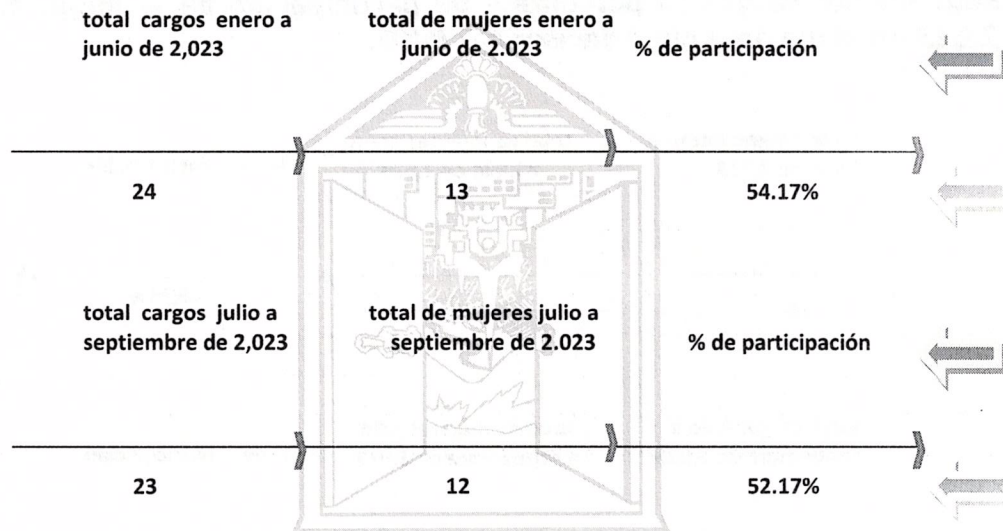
total cargos enero a junio de 2,023

total de mujeres enero a junio de 2.023

% de participación

24

13

54.17%

total cargos julio a septiembre de 2,023

total de mujeres julio a septiembre de 2.023

% de participación

23

12

52.17%